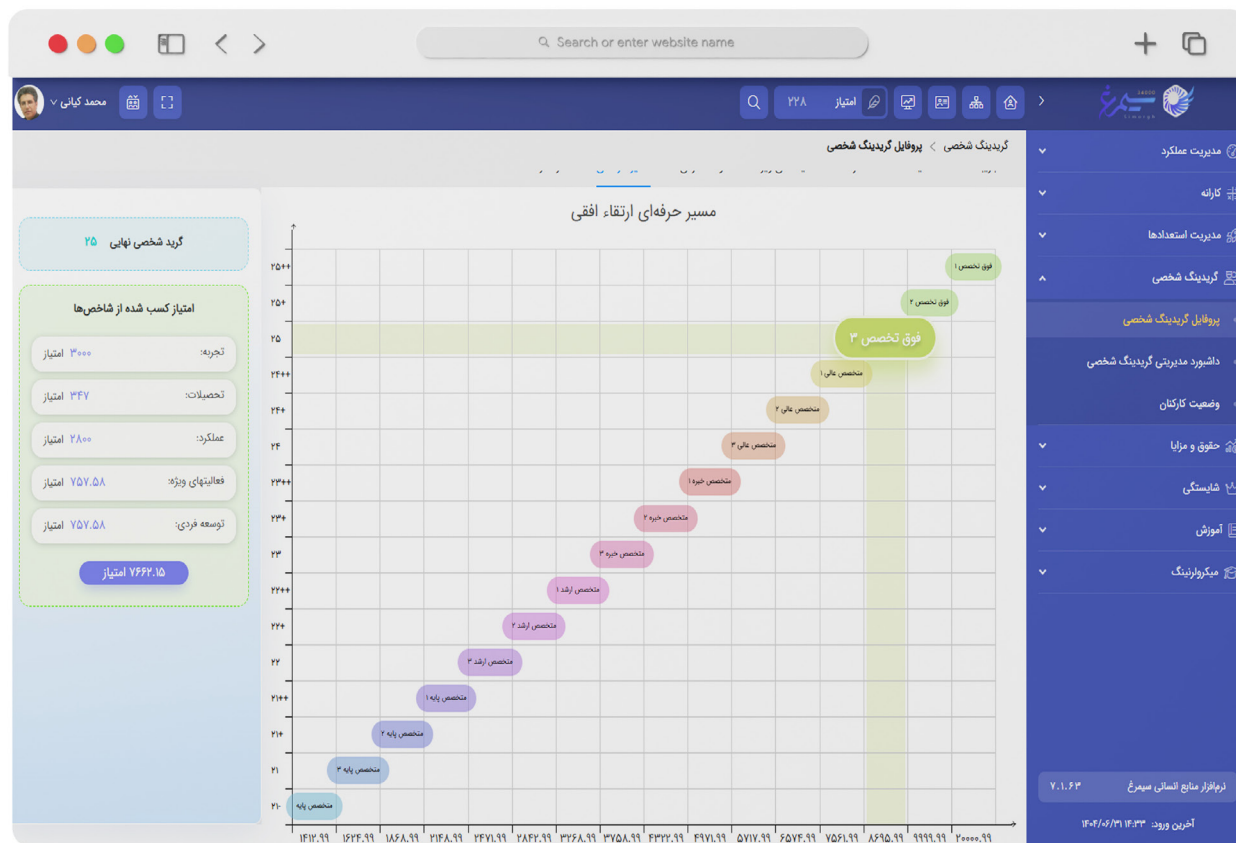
Search or enter website name

محمد کیانی

امتیاز ۲۲۸

سیمرغ

گریدینگ شخصی > پروفایل گریدینگ شخصی

مدیریت عملکرد
کارانه
مدیریت استعدادها
گریدینگ شخصی
پروفایل گریدینگ شخصی
داشبورد مدیریتی گریدینگ شخصی
وضعیت کارکنان
حقوق و مزایا
شایستگی
آموزش
میکرولرنینگ

نرم‌افزار منابع انسانی سیمرغ ۷.۱.۶۳
آخرین ورود: ۱۴۰۳/۰۶/۳۱ ۱۴:۳۳

گرید شخصی نهایی ۲۵

امتیاز کسب شده از شاخص‌ها
تجربه: ۳۰۰۰ امتیاز
تحصیلات: ۳۴۷ امتیاز
عملکرد: ۲۸۰۰ امتیاز
فعالیتهای ویژه: ۷۵۷.۵۸ امتیاز
توسعه فردی: ۷۵۷.۵۸ امتیاز
۷۶۶۲.۱۵ امتیاز

مسیر حرفه‌ای ارتقاء افقی

۲۵++
۲۵+
۲۵
۲۴++
۲۴+
۲۴
۲۳++
۲۳+
۲۳
۲۲++
۲۲+
۲۲
۲۱++
۲۱+
۲۱
۲۱-

فوق تخصص ۱
فوق تخصص ۲
فوق تخصص ۳
متخصص عالی ۱
متخصص عالی ۲
متخصص عالی ۳
متخصص خبره ۱
متخصص خبره ۲
متخصص خبره ۳
متخصص ارشد ۱
متخصص ارشد ۲
متخصص ارشد ۳
متخصص پایه ۱
متخصص پایه ۲
متخصص پایه ۳
متخصص پایه

۱۴۱۲.۹۹ ۱۶۲۴.۹۹ ۱۸۶۸.۹۹ ۲۱۴۸.۹۹ ۲۴۷۱.۹۹ ۲۸۴۲.۹۹ ۳۲۶۸.۹۹ ۳۷۵۸.۹۹ ۴۳۲۲.۹۹ ۴۹۷۱.۹۹ ۵۷۱۷.۹۹ ۶۵۷۴.۹۹ ۷۵۶۱.۹۹ ۸۶۹۵.۹۹ ۹۹۹۹.۹۹ ۲۰۰۰۰.۹۹